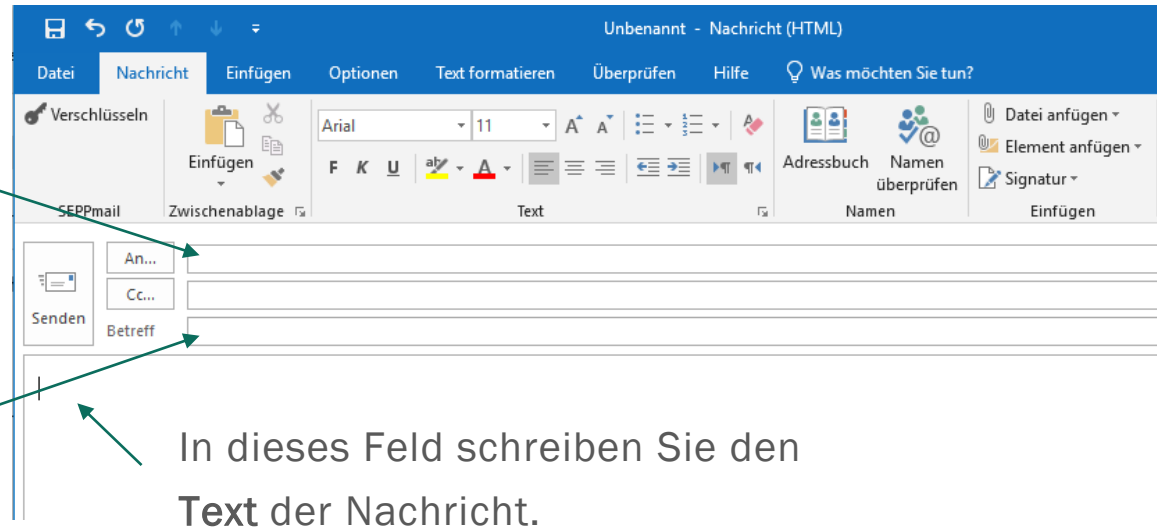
Unbenannt - Nachricht (HTML)

Datei Nachricht Einfügen Optionen Text formatieren Überprüfen Hilfe Was möchten Sie tun?

Verschlüsseln
SEPPmail

Einfügen
Zwischenablage

Arial 11
F K U
Text

Adressbuch Namen überprüfen
Namen

Datei anfügen
Element anfügen
Signatur
Einfügen

Senden
An...
Cc...
Betreff

In dieses Feld schreiben Sie den Text der Nachricht.